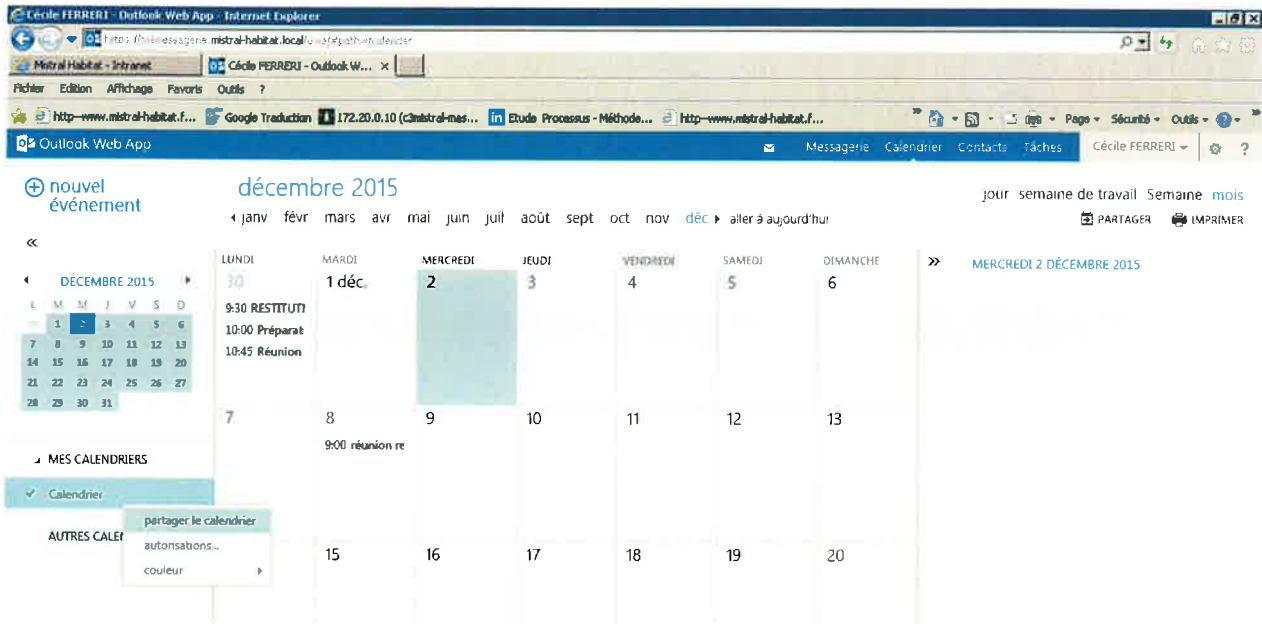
Cécile FERRERI - Outlook Web App - Internet Explorer

https://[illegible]messagerie.mistral-habitat.local/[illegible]

Mistral Habitat - Intranet
Cécile FERRERI - Outlook W... ×

Fichier Edition Affichage Favoris Outils ?

http--www.mistral-habitat.f... Google Traduction 172.20.0.10 (c3mistral-mas... Etude Processus - Méthode... http--www.mistral-habitat.f...

Page ▾ Sécurité ▾ Outils ▾

Outlook Web App

Messagerie Calendrier Contacts Tâches Cécile FERRERI ▾

⊕ nouvel événement

décembre 2015

◂ janv févr mars avr mai juin juil août sept oct nov déc ▸ aller à aujourd'hui

jour semaine de travail Semaine mois

PARTAGER IMPRIMER

«

◂ DÉCEMBRE 2015 ▸

| L | M | M | J | V | S | D |
|---|---|---|---|---|---|---|
| 30 | 1 | 2 | 3 | 4 | 5 | 6 |
| 7 | 8 | 9 | 10 | 11 | 12 | 13 |
| 14 | 15 | 16 | 17 | 18 | 19 | 20 |
| 21 | 22 | 23 | 24 | 25 | 26 | 27 |
| 28 | 29 | 30 | 31 | | | |

| LUNDI | MARDI | MERCREDI | JEUDI | VENDREDI | SAMEDI | DIMANCHE |
|---|---|---|---|---|---|---|
| 30 9:30 RESTITUTI 10:00 Préparat 10:45 Réunion | 1 déc. | 2 | 3 | 4 | 5 | 6 |
| 7 | 8 9:00 réunion re | 9 | 10 | 11 | 12 | 13 |
| | 15 | 16 | 17 | 18 | 19 | 20 |

»

MERCREDI 2 DÉCEMBRE 2015

◢ MES CALENDRIERS

✓ Calendrier

AUTRES CALEN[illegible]

partager le calendrier
autorisations...
couleur ▸